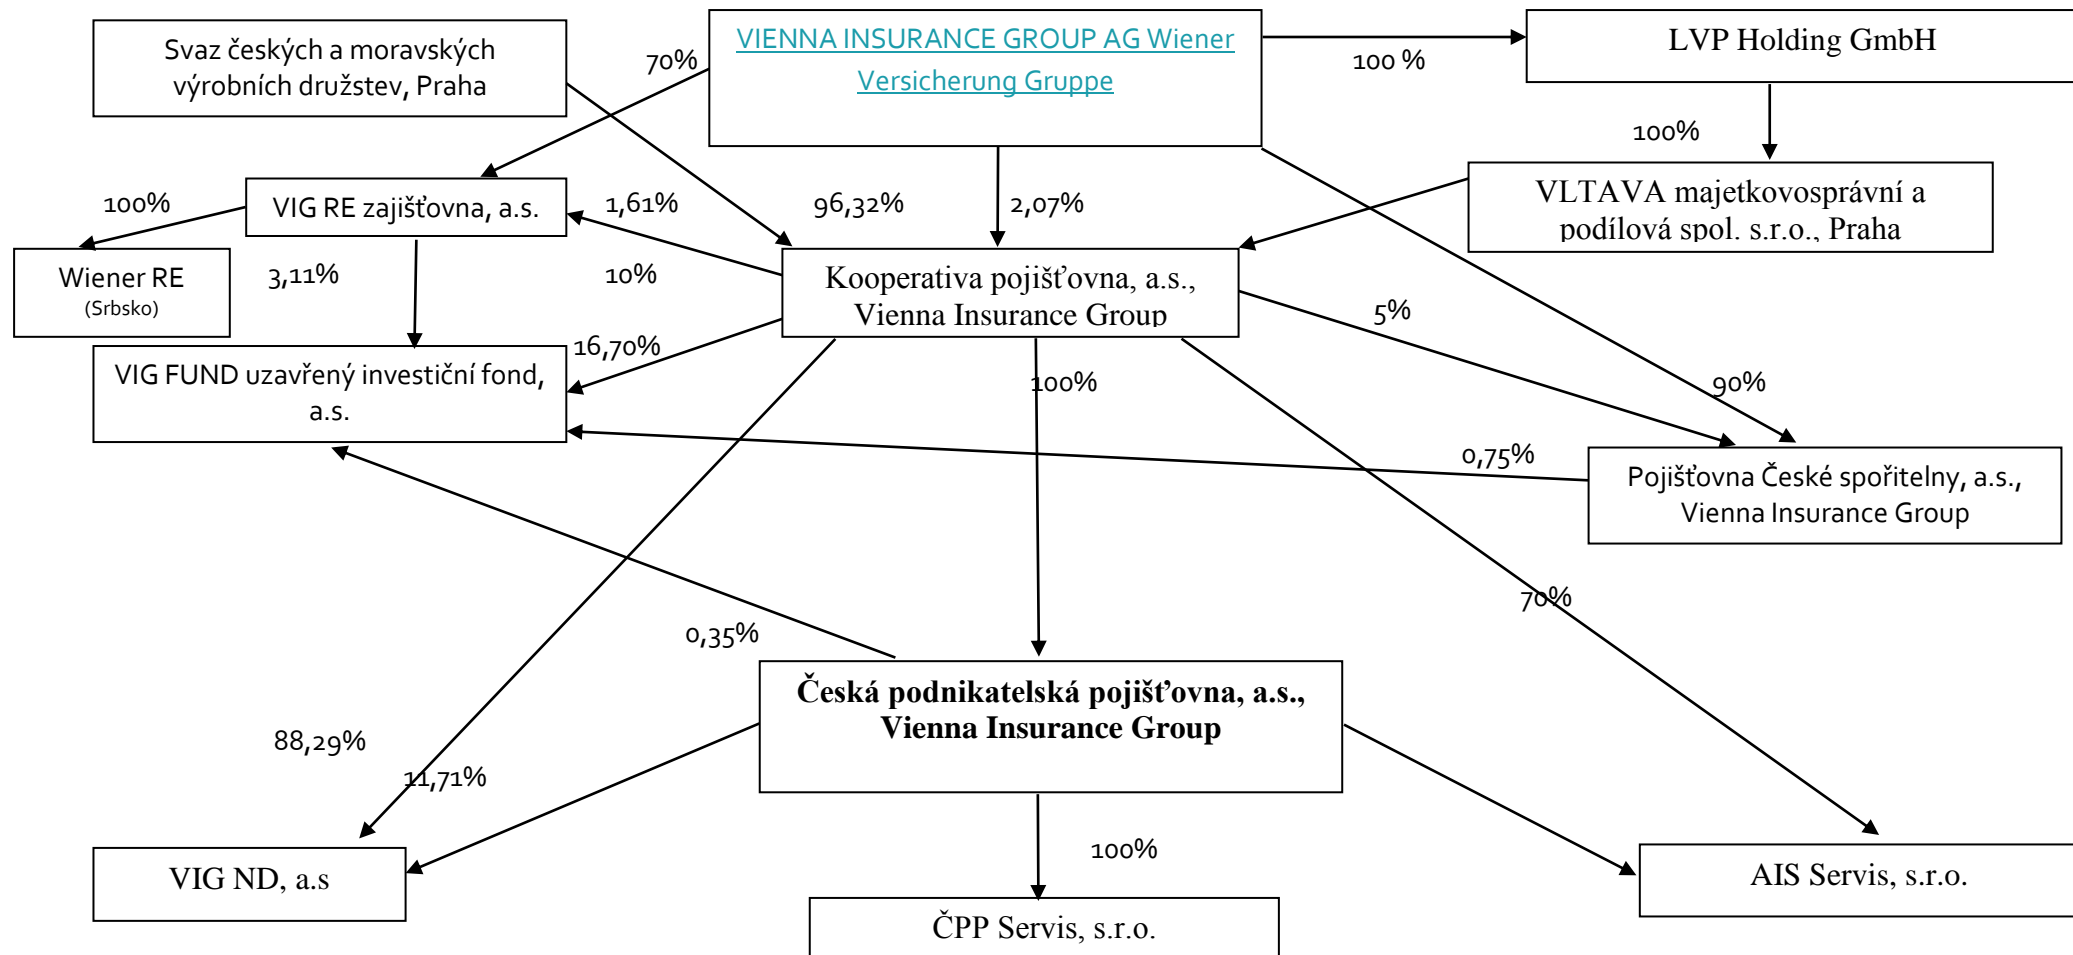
Svaz českých a moravských výrobních družstev, Praha

VIENNA INSURANCE GROUP AG Wiener Versicherung Gruppe

LVP Holding GmbH

70%

100 %

100%

VIG RE zajišťovna, a.s.

VLTAVA majetkovosprávní a podílová spol. s.r.o., Praha

100%

1,61%

96,32%

2,07%

Wiener RE
(Srbsko)

3,11%

10%

Kooperativa pojišťovna, a.s., Vienna Insurance Group

5%

16,70%

VIG FUND uzavřený investiční fond, a.s.

100%

90%

0,75%

Pojišťovna České spořitelny, a.s., Vienna Insurance Group

70%

0,35%

Česká podnikatelská pojišťovna, a.s., Vienna Insurance Group

88,29%

11,71%

100%

VIG ND, a.s

AIS Servis, s.r.o.

ČPP Servis, s.r.o.